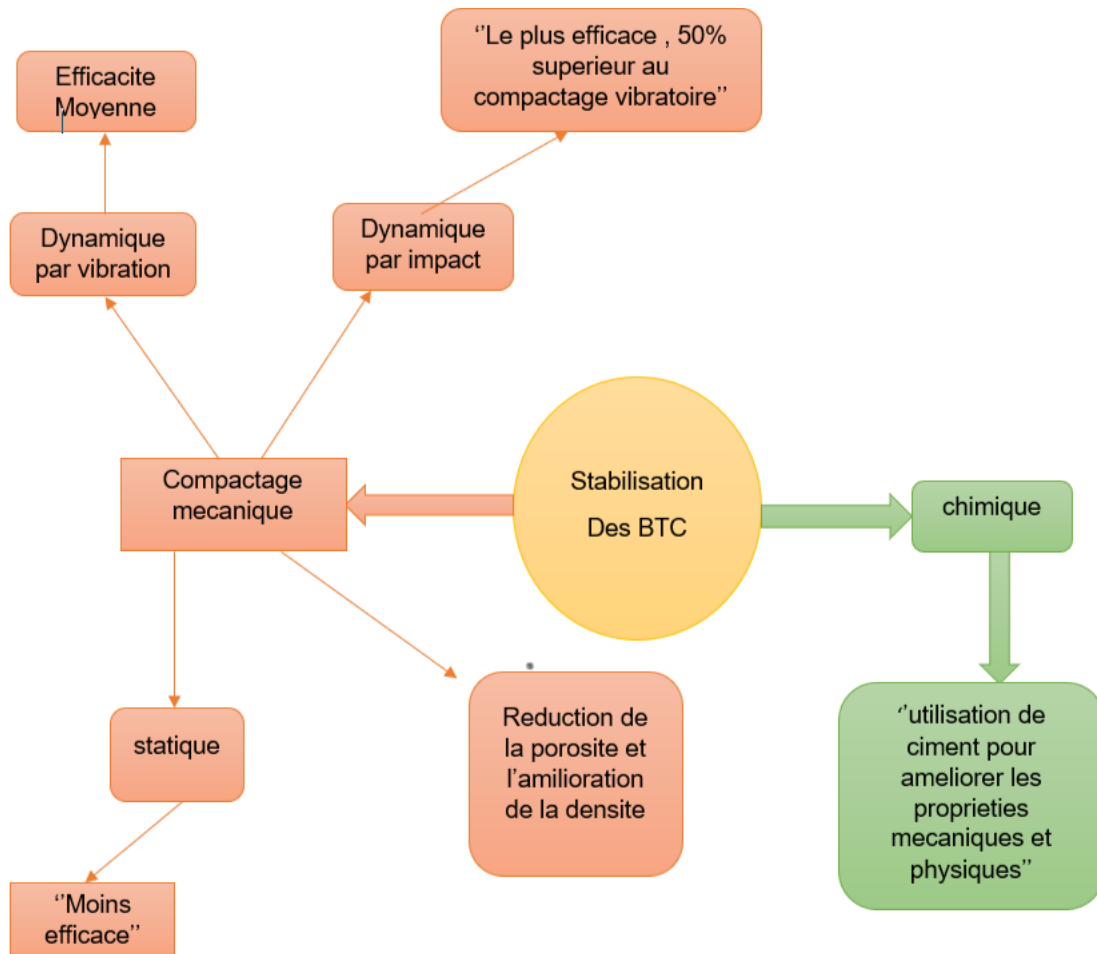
Efficacite Moyenne

''Le plus efficace , 50% superieur au compactage vibratoire''

Dynamique par vibration

Dynamique par impact

Compactage mecanique

Stabilisation

Des BTC

chimique

statique

Reduction de la porosite et l'amilioration de la densite

''utilisation de ciment pour ameliorer les proprieties mecaniques et physiques''

''Moins efficace''